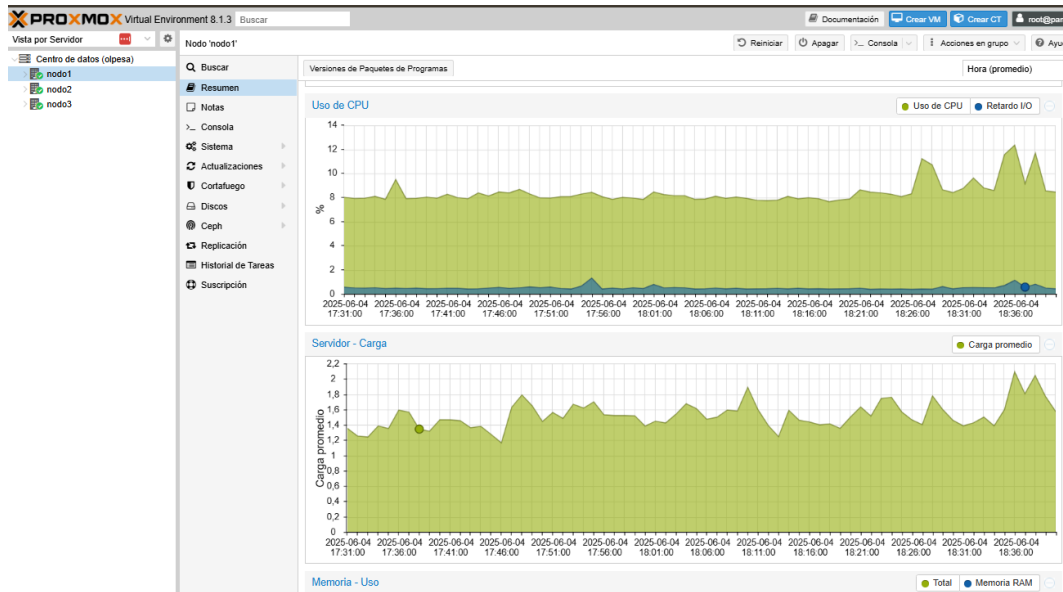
PROXMOX Virtual Environment 8.1.3 Buscar

Documentación Crear VM Crear CT root@pam

Vista por Servidor

Centro de datos (olpesa)
nodo1
nodo2
nodo3

Nodo 'nodo1'

Reiniciar Apagar Consola Acciones en grupo Ayu

Buscar
Resumen
Notas
Consola
Sistema
Actualizaciones
Cortafuego
Discos
Ceph
Replicación
Historial de Tareas
Suscripción

Versiones de Paquetes de Programas

Hora (promedio)

Uso de CPU

Uso de CPU Retardo I/O

14
12
10
8
6
4
2
0
%

2025-06-04 17:31:00 2025-06-04 17:36:00 2025-06-04 17:41:00 2025-06-04 17:46:00 2025-06-04 17:51:00 2025-06-04 17:56:00 2025-06-04 18:01:00 2025-06-04 18:06:00 2025-06-04 18:11:00 2025-06-04 18:16:00 2025-06-04 18:21:00 2025-06-04 18:26:00 2025-06-04 18:31:00 2025-06-04 18:36:00

Servidor - Carga

Carga promedio

2,2
2
1,8
1,6
1,4
1,2
1
0,8
0,6
0,4
0,2
0
Carga promedio

2025-06-04 17:31:00 2025-06-04 17:36:00 2025-06-04 17:41:00 2025-06-04 17:46:00 2025-06-04 17:51:00 2025-06-04 17:56:00 2025-06-04 18:01:00 2025-06-04 18:06:00 2025-06-04 18:11:00 2025-06-04 18:16:00 2025-06-04 18:21:00 2025-06-04 18:26:00 2025-06-04 18:31:00 2025-06-04 18:36:00

Memoria - Uso

Total Memoria RAM